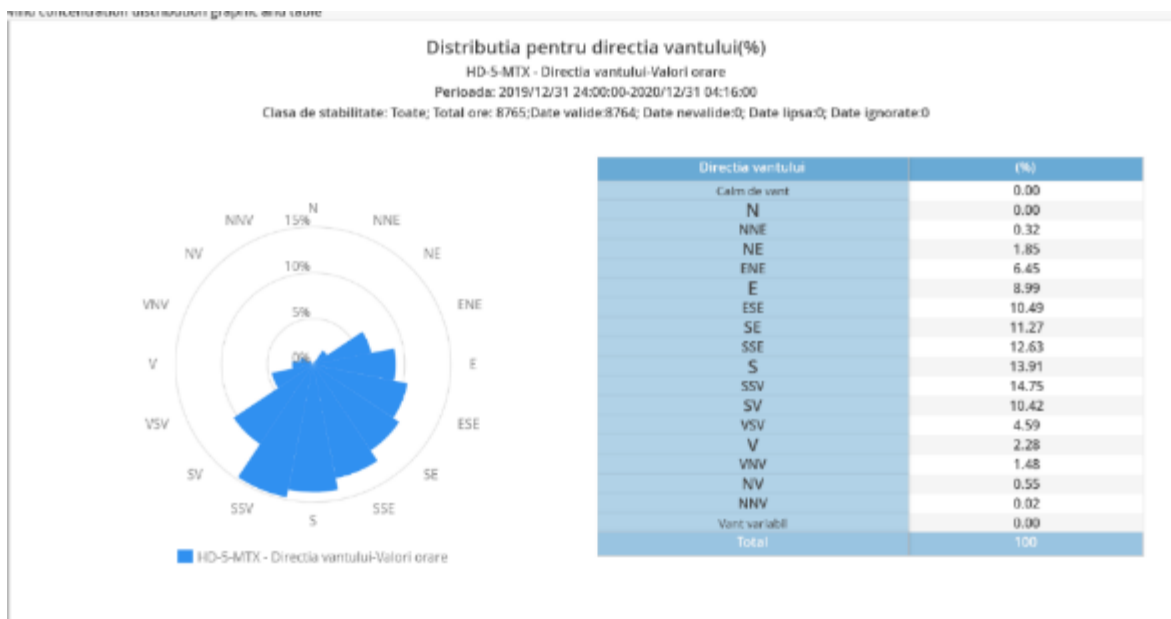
Wind concentration distribution graphic and table

Distributia pentru directia vantului(%)

HD-5-MTX - Directia vantului-Valori orare

Perioada: 2019/12/31 24:00:00-2020/12/31 04:16:00

Clasa de stabilitate: Toate; Total ore: 8765;Date valide:8764; Date nevalide:0; Date lipsa:0; Date ignorate:0

N
NNE
NE
ENE
E
ESE
SE
SSE
S
SSV
SV
VSV
V
VNV
NV
NNV
15%
10%
5%
0%

HD-5-MTX - Directia vantului-Valori orare

| Directia vantului | (%) |
|---|---|
| Calm de vant | 0.00 |
| N | 0.00 |
| NNE | 0.32 |
| NE | 1.85 |
| ENE | 6.45 |
| E | 8.99 |
| ESE | 10.49 |
| SE | 11.27 |
| SSE | 12.63 |
| S | 13.91 |
| SSV | 14.75 |
| SV | 10.42 |
| VSV | 4.59 |
| V | 2.28 |
| VNV | 1.48 |
| NV | 0.55 |
| NNV | 0.02 |
| Vant variabil | 0.00 |
| Total | 100 |